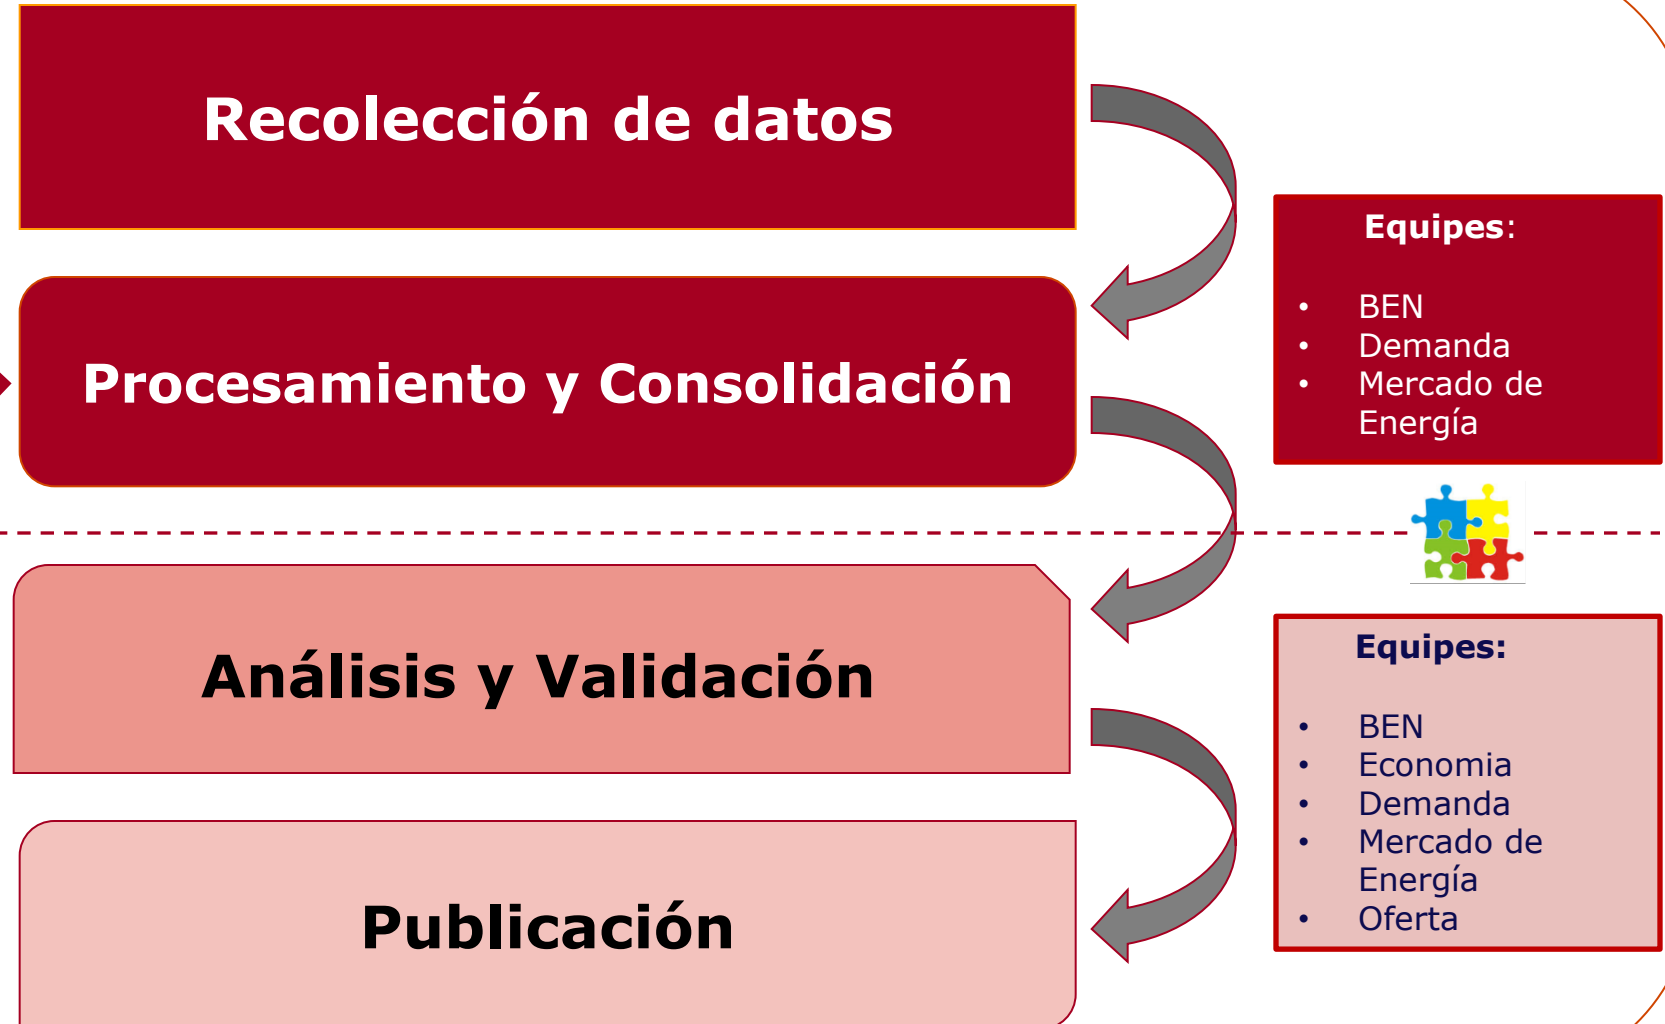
Recolección de datos

Procesamiento y Consolidación

Análisis y Validación

Publicación

Equipes:

- BEN
- Demanda
- Mercado de Energía

Equipes:

- BEN
- Economia
- Demanda
- Mercado de Energía
- Oferta